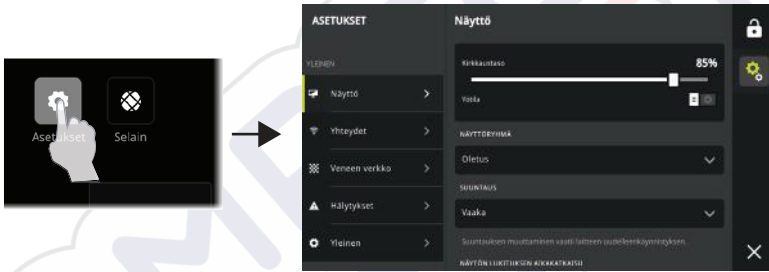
Asetukset
Selain

ASETUKSET
YLEINEN
Näyttö
Yhteydet
Veneen verkko
Hälytykset
Yleinen

Näyttö
Kirkkaustaso
85%
Yötila
NÄYTTÖRYHMÄ
Oletus
SUUNTAUS
Vaaka
Suuntauksen muuttaminen vaatii laitteen uudelleenkäynnistyksen.
NÄYTÖN LUKITUKSEN AIKAKATKAISU